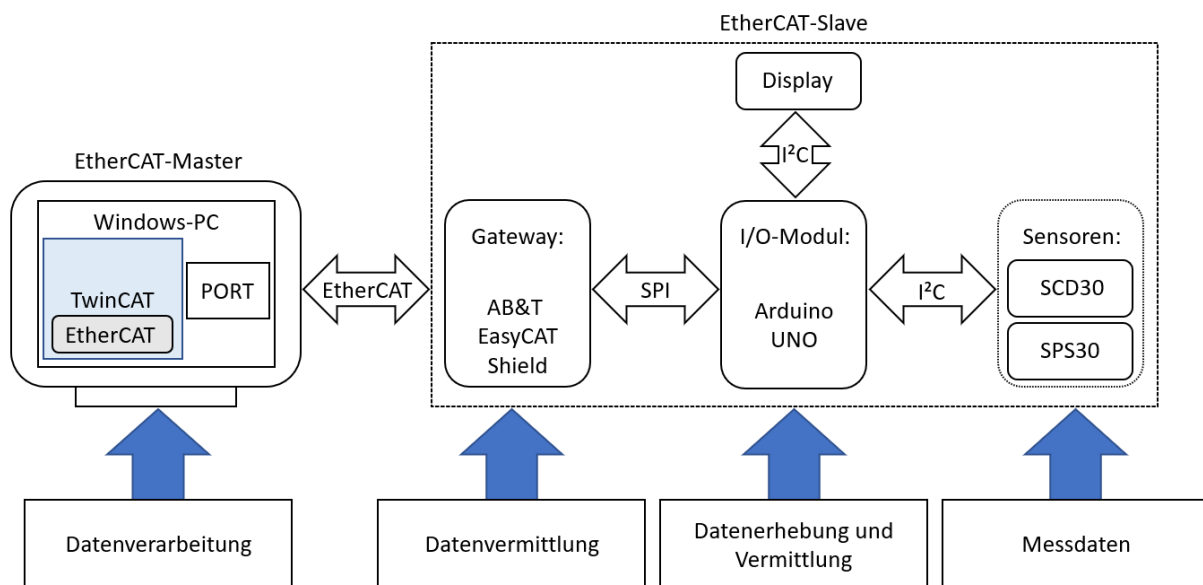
EtherCAT-Slave

Display

I²C

EtherCAT-Master

Windows-PC

TwinCAT

EtherCAT

PORT

EtherCAT

Gateway:

AB&T EasyCAT Shield

SPI

I/O-Modul:

Arduino UNO

I²C

Sensoren:

SCD30

SPS30

Datenverarbeitung

Datenvermittlung

Datenerhebung und Vermittlung

Messdaten